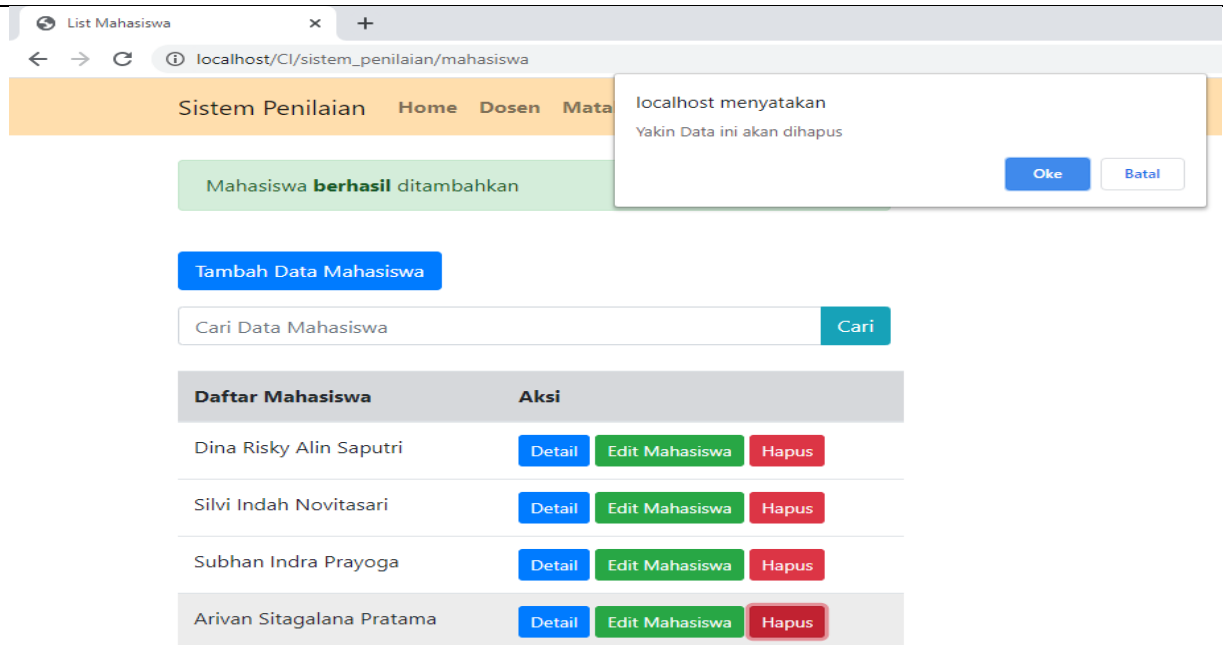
List Mahasiswa ×
+

localhost/CI/sistem_penilaian/mahasiswa

Sistem Penilaian Home Dosen Mata

localhost menyatakan

Yakin Data ini akan dihapus

Oke Batal

Mahasiswa **berhasil** ditambahkan

Tambah Data Mahasiswa

Cari Data Mahasiswa Cari

| Daftar Mahasiswa | Aksi |
|---|---|
| Dina Risky Alin Saputri | Detail Edit Mahasiswa Hapus |
| Silvi Indah Novitasari | Detail Edit Mahasiswa Hapus |
| Subhan Indra Prayoga | Detail Edit Mahasiswa Hapus |
| Arivan Sitagalana Pratama | Detail Edit Mahasiswa Hapus |